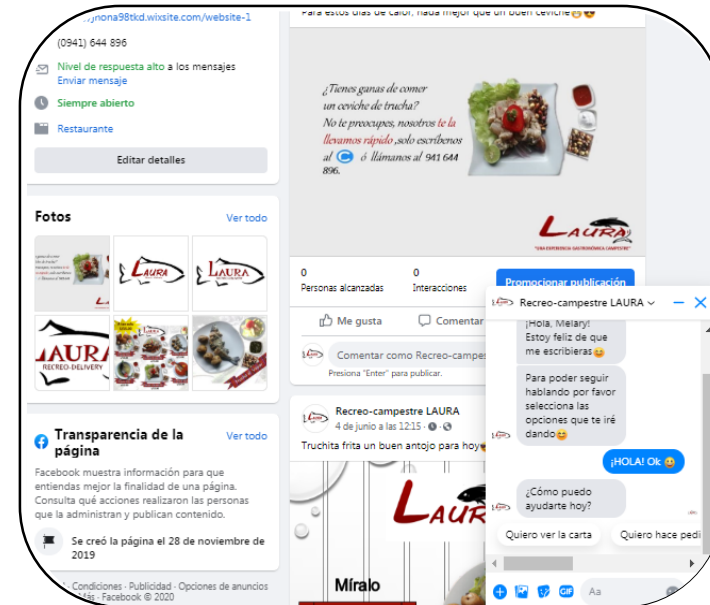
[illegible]jnona98tkd.wixsite.com/website-1
(0941) 644 896
Nivel de respuesta alto a los mensajes
Enviar mensaje
Siempre abierto
Restaurante
Editar detalles

Fotos
Ver todo

Transparencia de la página
Ver todo
Facebook muestra información para que entiendas mejor la finalidad de una página. Consulta qué acciones realizaron las personas que la administran y publican contenido.
Se creó la página el 28 de noviembre de 2019

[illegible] · Condiciones · Publicidad · Opciones de anuncios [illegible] Más · Facebook © 2020

Para estos días de calor, nada mejor que un buen ceviche😋

¿Tienes ganas de comer un ceviche de trucha? No te preocupes, nosotros te la llevamos rápido ,solo escríbenos al ó llámanos al 941 644 896.

LAURA
"UNA EXPERIENCIA GASTRONÓMICA CAMPESTRE"

0
Personas alcanzadas
0
Interacciones
Promocionar publicación
Me gusta
Comentar
Comentar como Recreo-campes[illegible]
Presiona "Enter" para publicar.

Recreo-campestre LAURA
4 de junio a las 12:15 ·
Truchita frita un buen antojo para hoy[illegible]
LAURA
Míralo

Recreo-campestre LAURA
¡Hola, Melary! Estoy feliz de que me escribieras😊
Para poder seguir hablando por favor selecciona las opciones que te iré dando😊
¡HOLA! Ok 😊
¿Cómo puedo ayudarte hoy?
Quiero ver la carta
Quiero hace pedi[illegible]
Aa